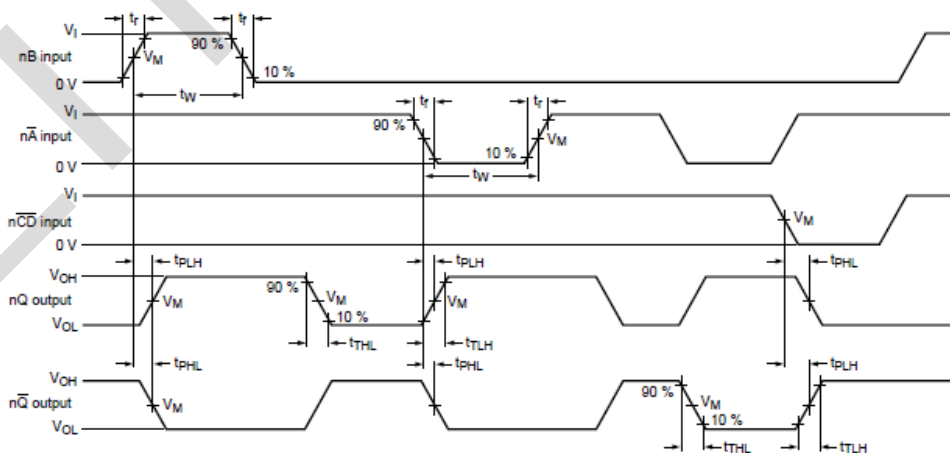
$V_I$
$t_r$
$t_f$
90 %
nB input
$V_M$
0 V
10 %
$t_W$
$V_I$
$t_f$
$t_r$
90 %
$n\overline{A}$ input
$V_M$
10 %
0 V
$t_W$
$V_I$
$n\overline{CD}$ input
$V_M$
0 V
$t_{PLH}$
$t_{PLH}$
$t_{PHL}$
$V_{OH}$
90 %
nQ output
$V_M$
$V_M$
$V_M$
10 %
$V_{OL}$
$t_{THL}$
$t_{TLH}$
$t_{PHL}$
$t_{PHL}$
$t_{PLH}$
$V_{OH}$
90 %
$n\overline{Q}$ output
$V_M$
$V_M$
10 %
$V_{OL}$
$t_{THL}$
$t_{TLH}$